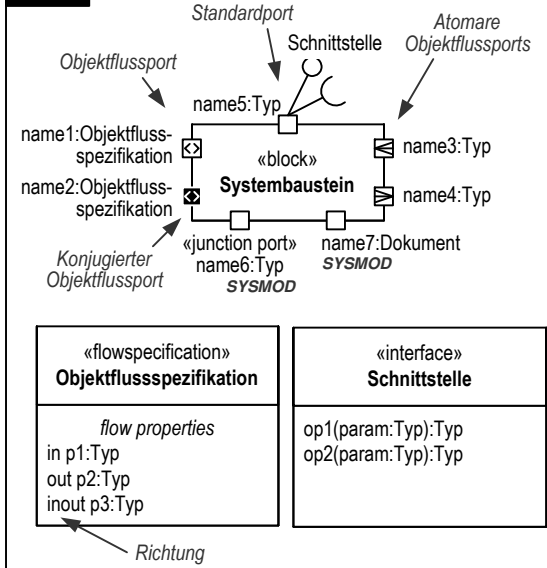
Standardport

Schnittstelle

Atomare Objektflussports

Objektflussport

name5:Typ

name1:Objektfluss-spezifikation

name2:Objektfluss-spezifikation

«block»
Systembaustein

name3:Typ

name4:Typ

Konjugierter Objektflussport

«junction port»
name6:Typ
SYSMOD

name7:Dokument
SYSMOD

| «flowspecification» **Objektflussspezifikation** |
|---|
| *flow properties*<br>in p1:Typ<br>out p2:Typ<br>inout p3:Typ |

| «interface» **Schnittstelle** |
|---|
| op1(param:Typ):Typ<br>op2(param:Typ):Typ |

Richtung